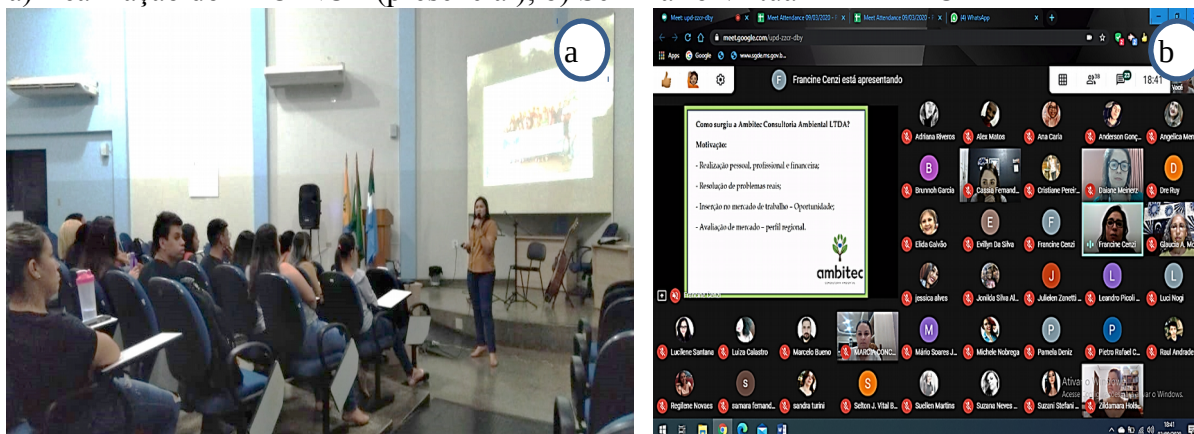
a) Realização do ... (presencial); b) ... virtual

a

b

Meet - upd-zzcr-dby | Meet Attendance 09/03/2020 | Meet Attendance 09/03/2020 | (4) WhatsApp

meet.google.com/upd-zzcr-dby

Apps Google www.sgde.ms.gov.b...

Francine Cenzi está apresentando

18:41

Como surgiu a Ambitec Consultoria Ambiental LTDA?

Motivação:

- Realização pessoal, profissional e financeira;

- Resolução de problemas reais;

- Inserção no mercado de trabalho – Oportunidade;

- Avaliação de mercado – perfil regional.

ambitec

Adriana Riveros | Alex Matos | Ana Carla | Anderson Gonç... | Angelica Men...

Brunnoh Garcia | Cassia Fernand... | Cristiane Perei... | Daiane Meinerz | Dre Ruy

Elida Galvão | Evillyn Da Silva | Francine Cenzi | Francine Cenzi | Glaucia A. Mo...

jessica alves | Jonilda Silva Al... | Julielen Zanetti ... | Leandro Picoli ... | Luci Nogi

Lucilene Santana | Luiza Calastro | Marcelo Bueno | MARCIA CONC... | Mário Soares J... | Michele Nobrega | Pamela Deniz | Pietro Rafael C... | Raul Andrade

Regilane Novaes | samara fernand... | sandra turini | Selton J. Vital B... | Suellen Martins | Suzana Neves ... | Suzuni Stefani ... | Zildamara Hols...

Ativar o Windows
Acesse ... ativar o Windows.

18:41